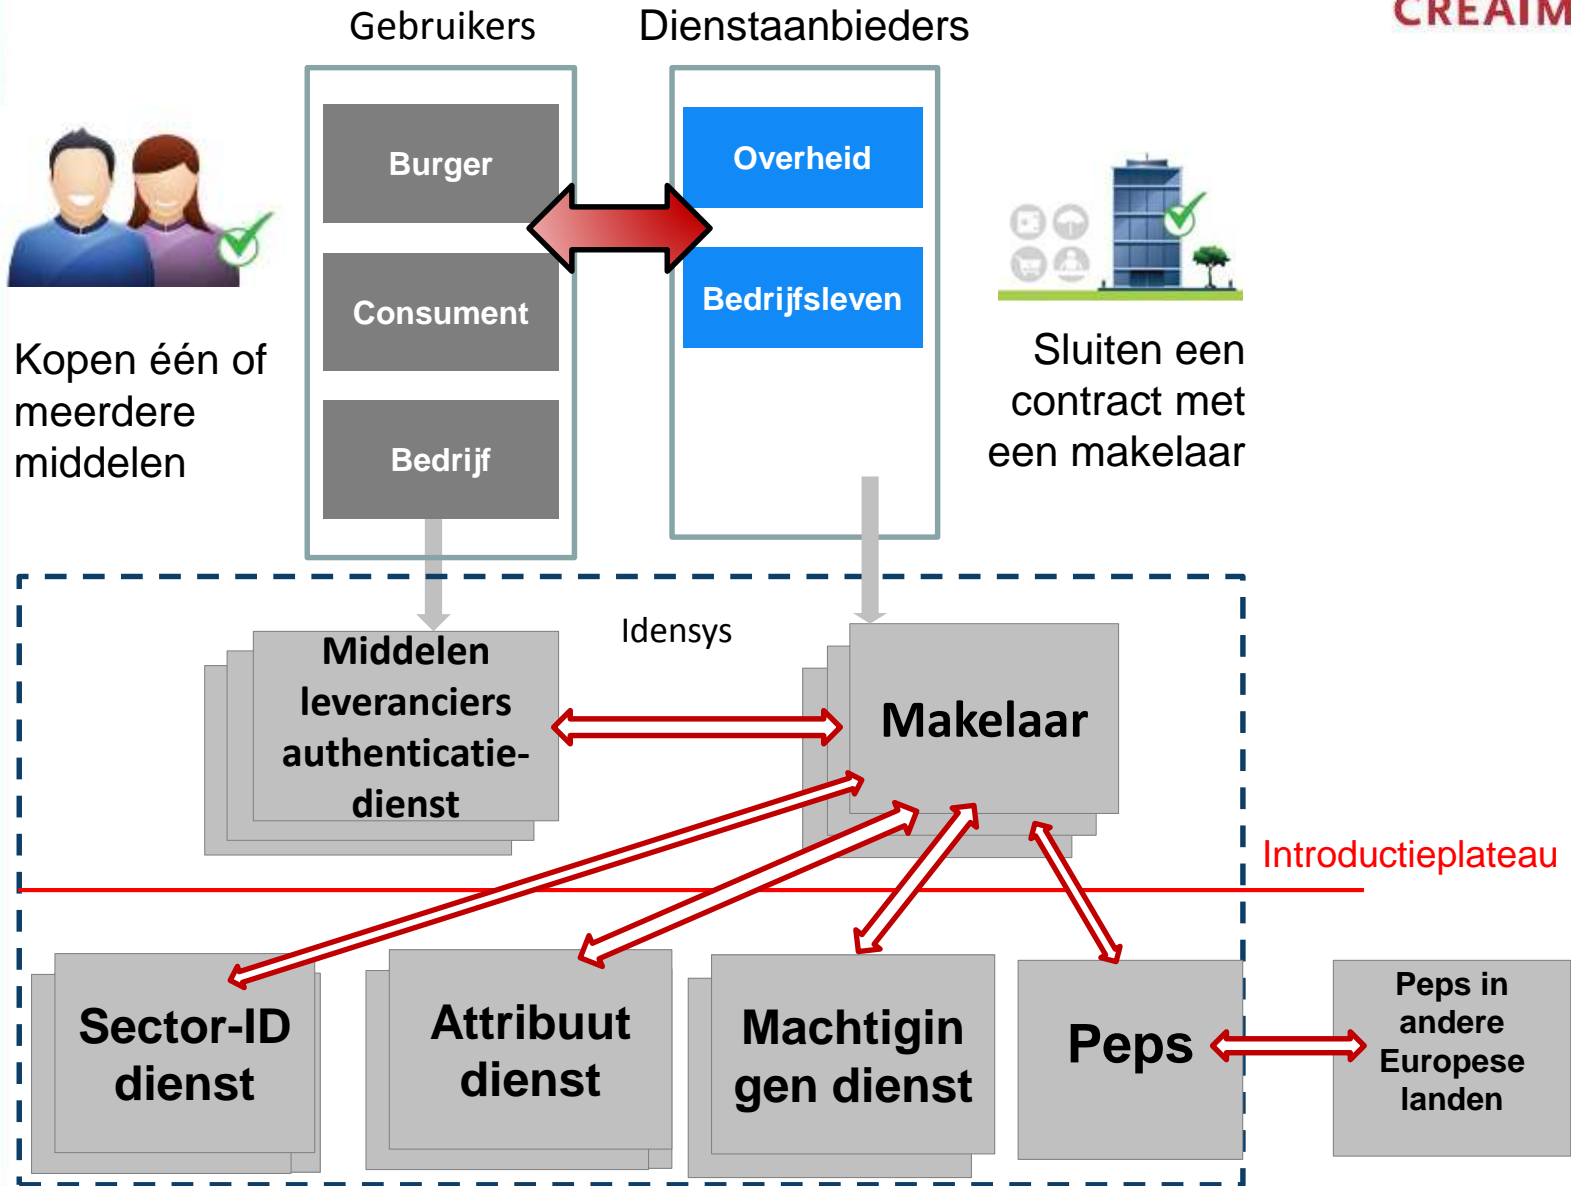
CREAIM

Gebruikers

Dienstaanbieders

Burger

Consument

Bedrijf

Overheid

Bedrijfsleven

Kopen één of meerdere middelen

Sluiten een contract met een makelaar

Idensys

Middelen leveranciers authenticatie-dienst

Makelaar

Introductieplateau

Sector-ID dienst

Attribuut dienst

Machtigingen dienst

Peps

Peps in andere Europese landen